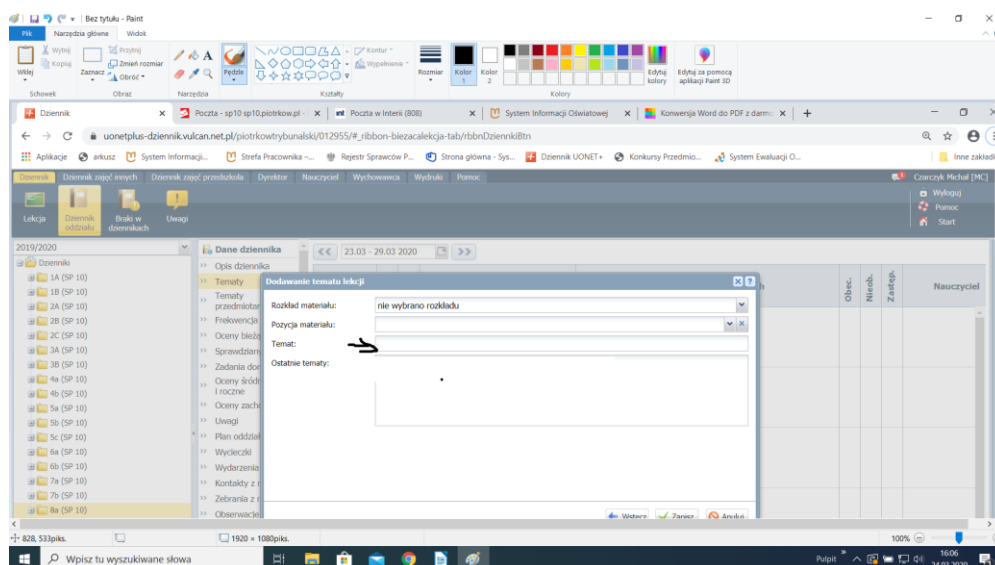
Bez tytułu - Paint
Plik Narzędzia główne Widok
Wytnij Kopiuj Wklej Przytnij Zmień rozmiar Zaznacz Obróć Pędzle Kontur Wypełnienie Rozmiar Kolor 1 Kolor 2 Edytuj kolory Edytuj za pomocą aplikacji Paint 3D
Schowek Obraz Narzędzia Kształty Kolory

Dziennik × Poczta - sp10 sp10.piotrkow.pl × Poczta w Interii (808) × System Informacji Oświatowej × Konwersja Word do PDF z darmo × +
uonetplus-dziennik.vulcan.net.pl/piotrkowtrybunalski/012955/#_ribbon-biezacalekcja-tab/rbbnDziennikiBtn
Aplikacje arkusz System Informacji... Strefa Pracownika -... Rejestr Sprawców P... Strona główna - Sys... Dziennik UONET+ Konkursy Przedmio... System Ewaluacji O... Inne zakładki

Dziennik Dziennik zajęć innych Dziennik zajęć przedszkola Dyrektor Nauczyciel Wychowawca Wydruki Pomoc
Czarczyk Michał [MC]
Wyloguj
Pomoc
Start
Lekcja Dziennik oddziału Braki w dziennikach Uwagi

2019/2020
Dzienniki
1A (SP 10)
1B (SP 10)
2A (SP 10)
2B (SP 10)
2C (SP 10)
3A (SP 10)
3B (SP 10)
4a (SP 10)
4b (SP 10)
5a (SP 10)
5b (SP 10)
5c (SP 10)
6a (SP 10)
6b (SP 10)
7a (SP 10)
7b (SP 10)
8a (SP 10)

Dane dziennika
Opis dziennika
Tematy
Tematy przedmiotar
Frekwencja
Oceny bieżą
Sprawdziany
Zadania dor
Oceny śródr i roczne
Oceny zacho
Uwagi
Plan oddział
Wycieczki
Wydarzenia
Kontakty z r
Zebrania z r
Obserwacje

<< 23.03 - 29.03 2020 >>
Obec. Nieob. Zastęp. Nauczyciel

Dodawanie tematu lekcji
Rozkład materiału: nie wybrano rozkładu
Pozycja materiału:
Temat:
Ostatnie tematy:
Wstecz Zapisz Anuluj

828, 533piks. 1920 × 1080piks. 100%
Wpisz tu wyszukiwane słowa
Pulpit 16:06 24.03.2020